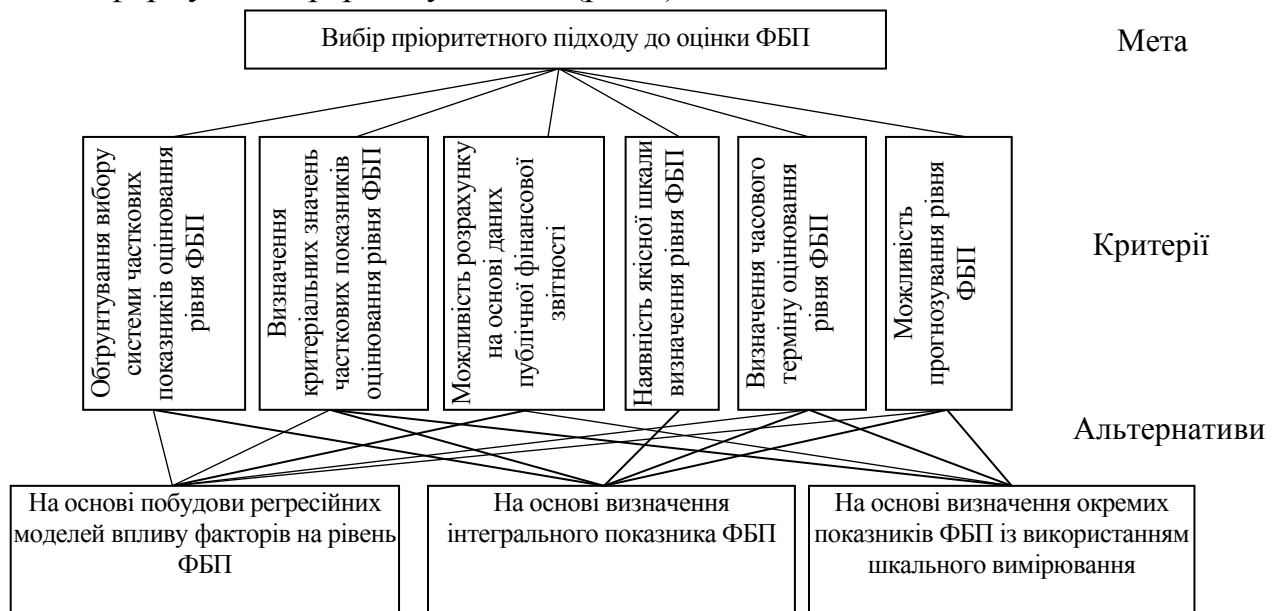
Вибір пріоритетного підходу до оцінки ФБП

Мета

Обґрунтування вибору системи часткових показників оцінювання рівня ФБП

Визначення критеріальних значень часткових показників оцінювання рівня ФБП

Можливість розрахунку на основі даних публічної фінансової звітності

Наявність якісної шкали визначення рівня ФБП

Визначення часового терміну оцінювання рівня ФБП

Можливість прогнозування рівня ФБП

Критерії

Альтернативи

На основі побудови регресійних моделей впливу факторів на рівень ФБП

На основі визначення інтегрального показника ФБП

На основі визначення окремих показників ФБП із використанням шкального вимірювання